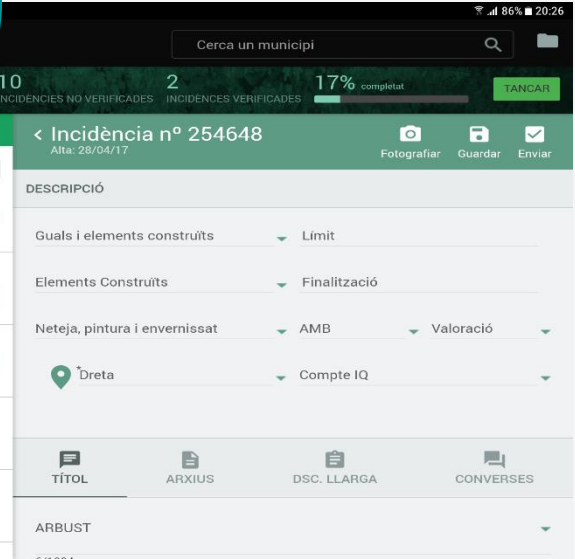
86% 20:26

Cerca un municipi

10 INCIDÈNCIES NO VERIFICADES

2 INCIDENCES VERIFICADES

17% completat

TANCAR

< Incidència nº 254648
Alta: 28/04/17

Fotografiar Guardar Enviar

DESCRIPCIÓ

Guals i elements construïts

Límit

Elements Construïts

Finalització

Neteja, pintura i envernissat

AMB

Valoració

*Dreta

Compte IQ

TÍTOL ARXIUS DSC. LLARGA CONVERSES

ARBUST

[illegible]